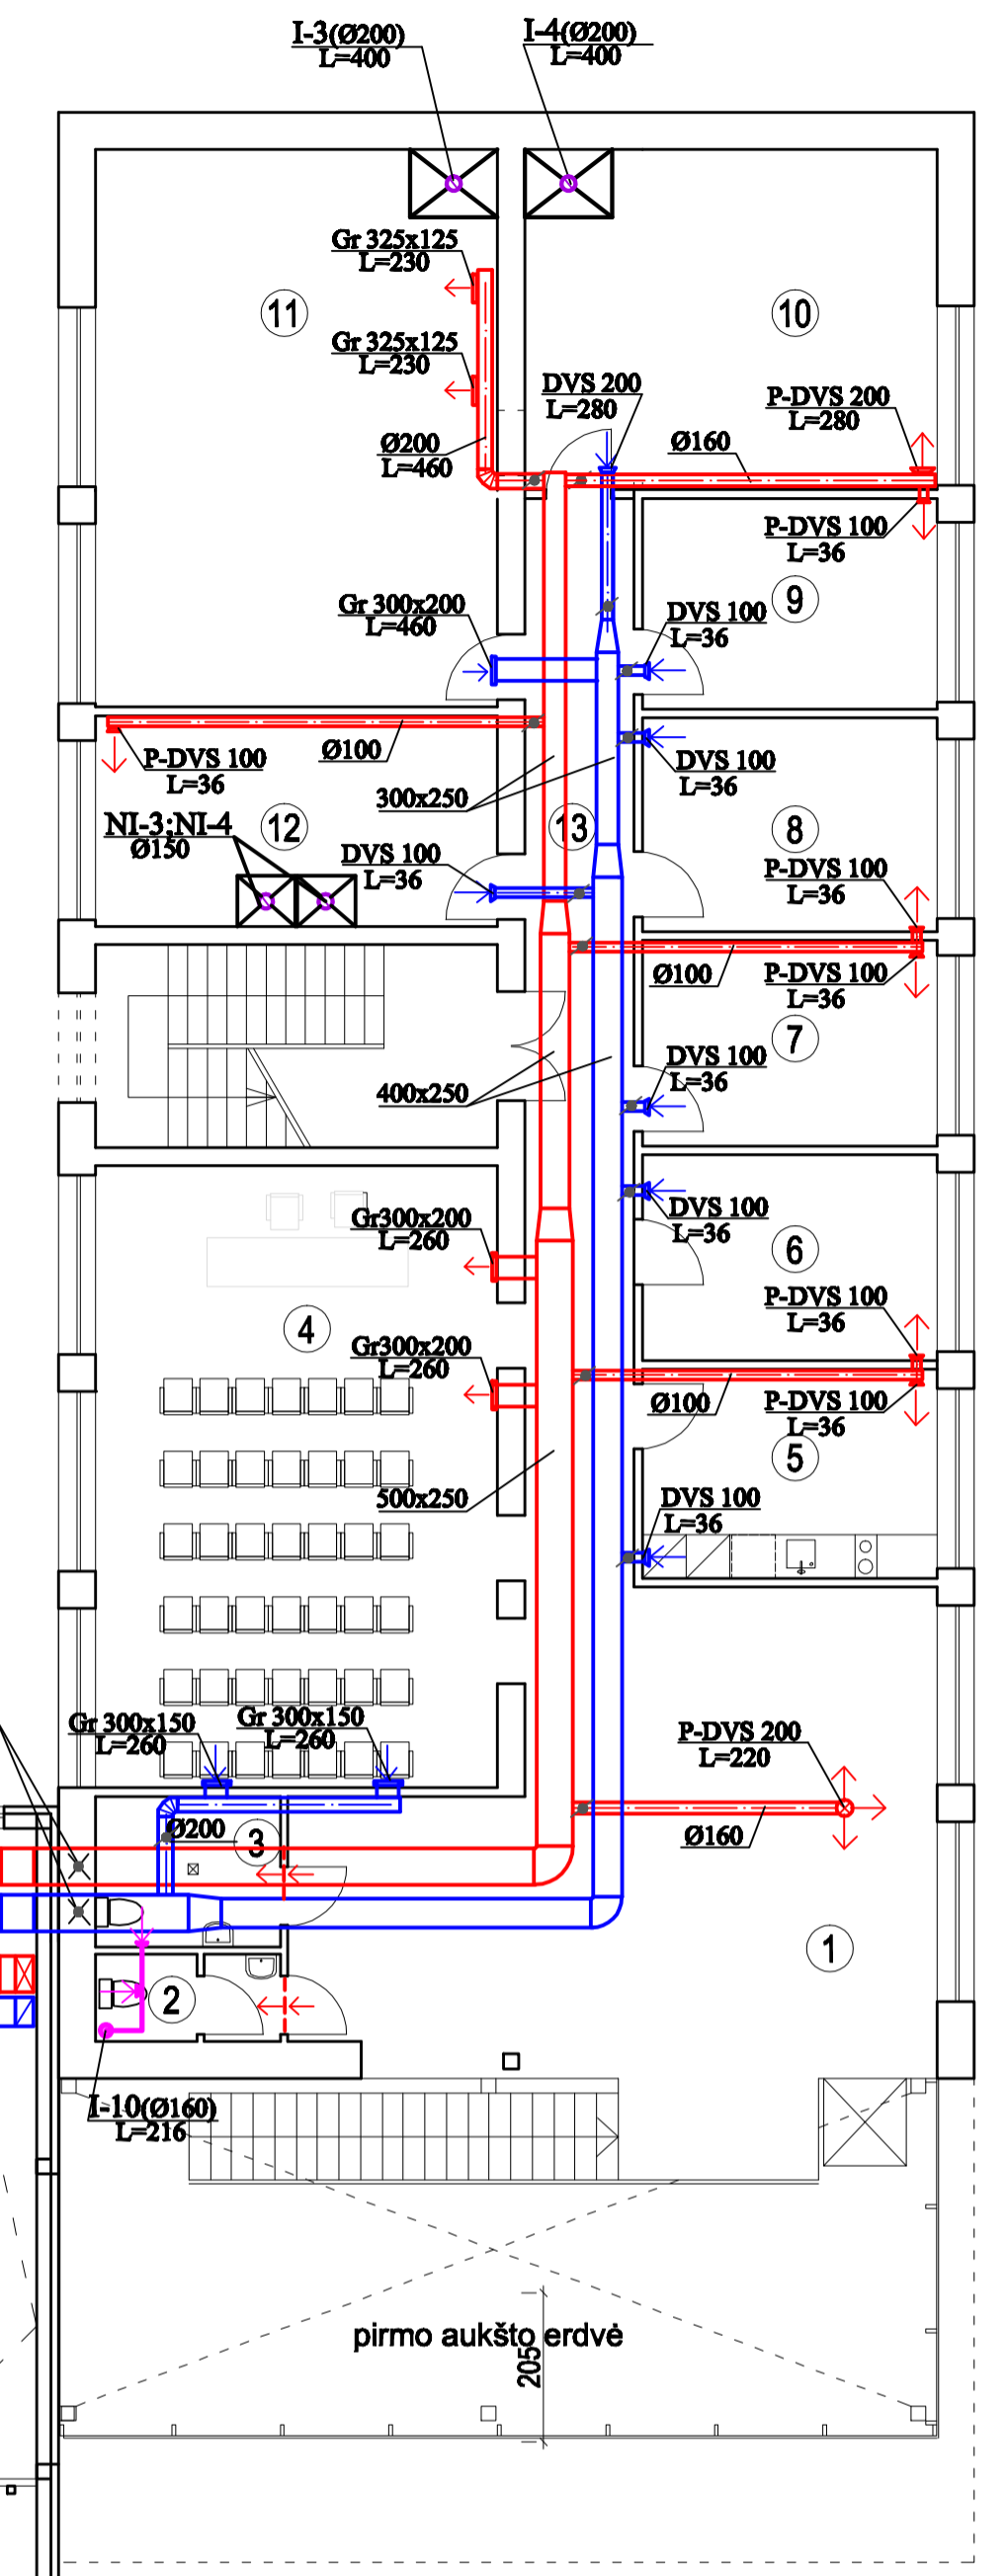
I-3(Ø200)
L=400

I-4(Ø200)
L=400

Gr 325x125
L=230

11

10

Gr 325x125
L=230

DVS 200
L=280

P-DVS 200
L=280

Ø200
L=460

Ø160

P-DVS 100
L=36

Gr 300x200
L=460

DVS 100
L=36

9

P-DVS 100
L=36

Ø100

DVS 100
L=36

300x250

NI-3;NI-4
Ø150

12

13

8

DVS 100
L=36

P-DVS 100
L=36

Ø100

P-DVS 100
L=36

DVS 100
L=36

7

400x250

DVS 100
L=36

Gr300x200
L=260

6

P-DVS 100
L=36

4

Gr300x200
L=260

Ø100

P-DVS 100
L=36

5

500x250

DVS 100
L=36

P-DVS 200
L=220

Gr 300x150
L=260

Gr 300x150
L=260

Ø200

3

Ø160

1

2

I-10(Ø160)
L=216

pirmo aukšto erdvė

205